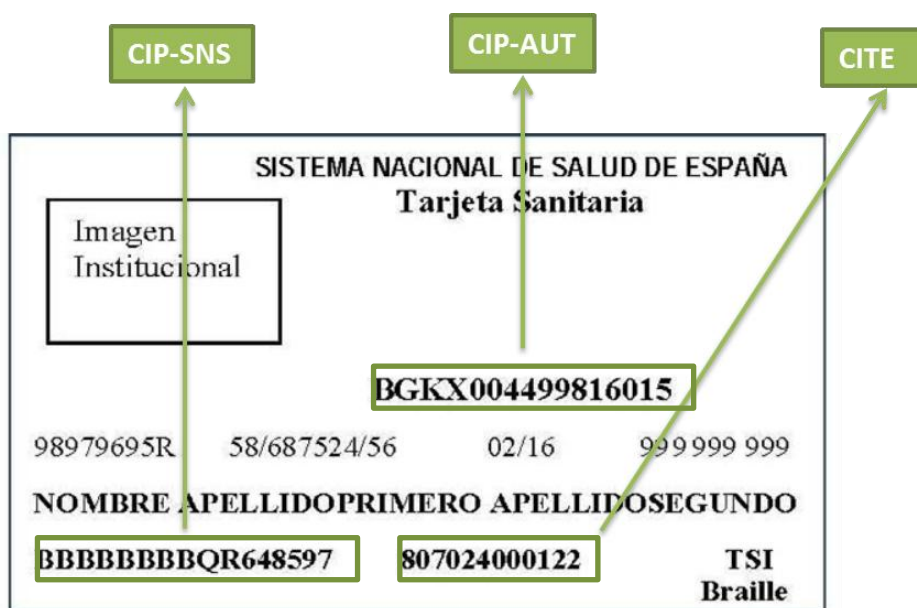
CIP-SNS

CIP-AUT

CITE

SISTEMA NACIONAL DE SALUD DE ESPAÑA
Tarjeta Sanitaria

Imagen Institucional

BGKX004499816015

98979695R 58/687524/56 02/16 999 999 999

NOMBRE APELLIDOPRIMERO APELLIDOSEGUNDO

BBBBBBBBQR648597 807024000122 TSI Braille